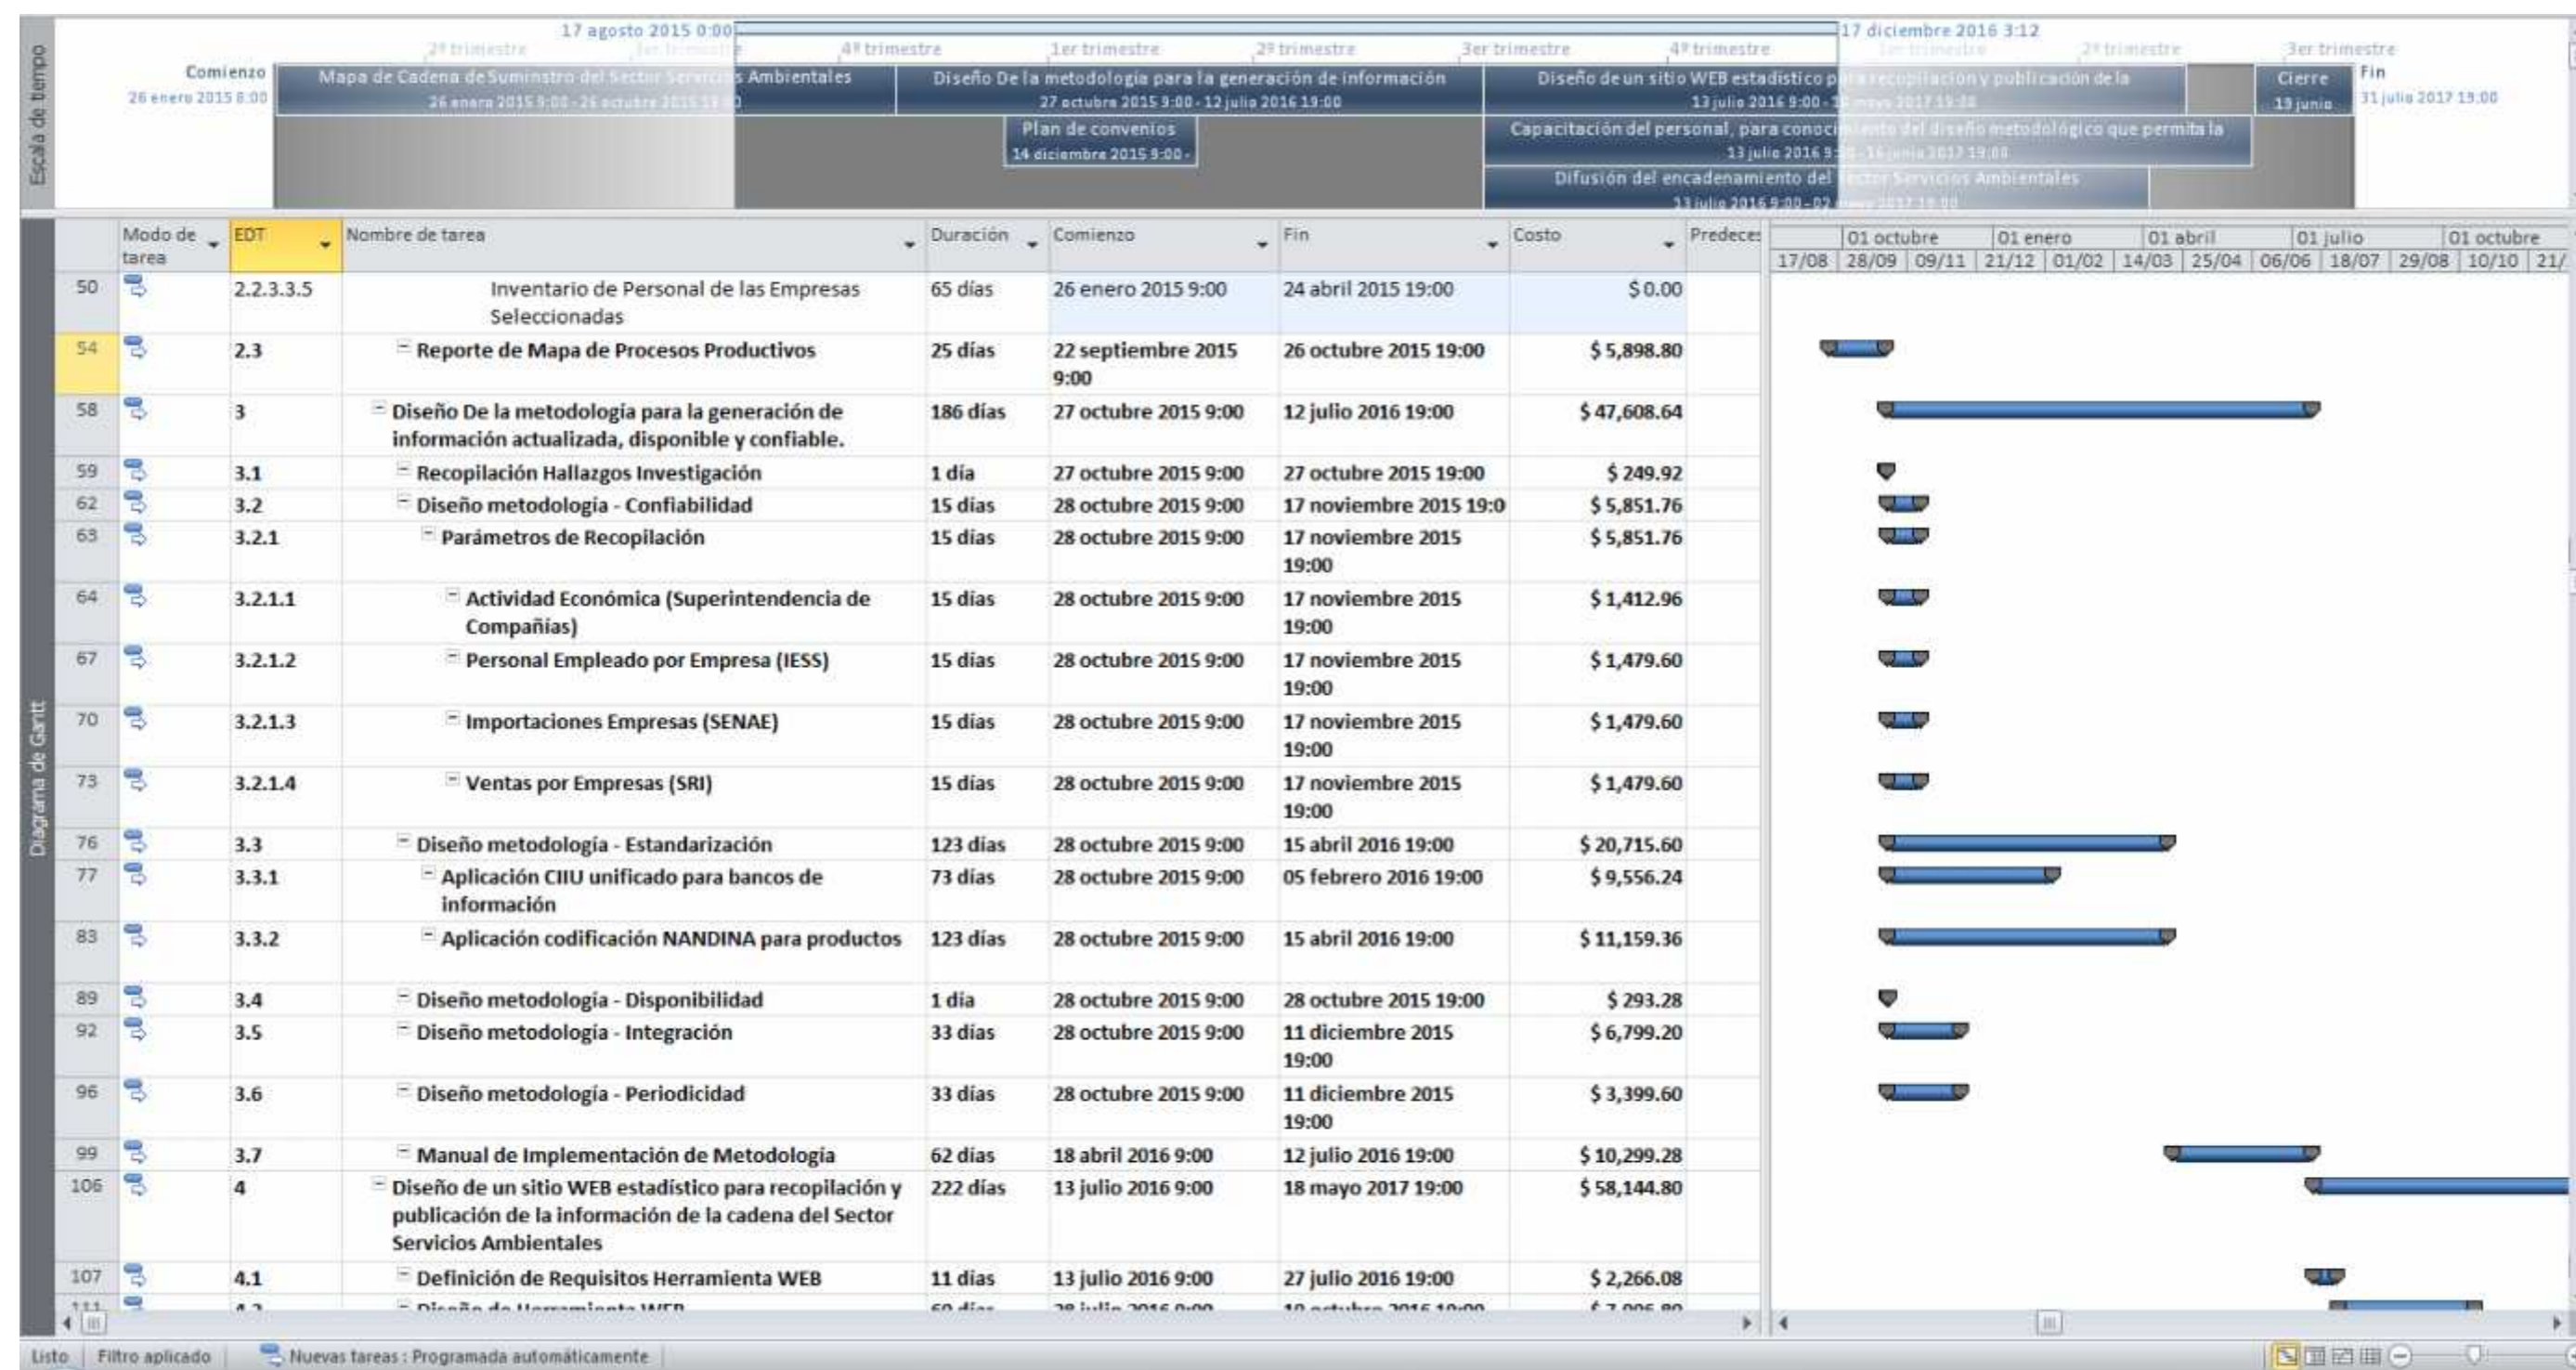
Escala de tiempo

17 agosto 2015 0:00 | 17 diciembre 2016 3:12

2º trimestre | 1er trimestre | 4º trimestre | 1er trimestre | 2º trimestre | 3er trimestre | 4º trimestre | 1er trimestre | 2º trimestre | 3er trimestre

Comienzo
26 enero 2015 8:00

Mapa de Cadena de Suministro del Sector Servicios Ambientales
26 enero 2015 9:00 - 26 octubre 2015 19:00

Diseño De la metodología para la generación de información
27 octubre 2015 9:00 - 12 julio 2016 19:00

Diseño de un sitio WEB estadístico para recopilación y publicación de la
13 julio 2016 9:00 - 18 mayo 2017 19:00

Cierre
19 junio

Fin
31 julio 2017 19:00

Plan de convenios
14 diciembre 2015 9:00 -

Capacitación del personal, para conocimiento del diseño metodológico que permita la
13 julio 2016 9:00 - 16 junio 2017 19:00

Difusión del encadenamiento del Sector Servicios Ambientales
13 julio 2016 9:00 - 02 mayo 2017 19:00

Diagrama de Gantt

| | Modo de tarea | EDT | Nombre de tarea | Duración | Comienzo | Fin | Costo | Predeces |
|---|---|---|---|---|---|---|---|---|
| 50 | | 2.2.3.3.5 | Inventario de Personal de las Empresas Seleccionadas | 65 días | 26 enero 2015 9:00 | 24 abril 2015 19:00 | $ 0.00 | |
| 54 | | 2.3 | Reporte de Mapa de Procesos Productivos | 25 días | 22 septiembre 2015 9:00 | 26 octubre 2015 19:00 | $ 5,898.80 | |
| 58 | | 3 | Diseño De la metodología para la generación de información actualizada, disponible y confiable. | 186 días | 27 octubre 2015 9:00 | 12 julio 2016 19:00 | $ 47,608.64 | |
| 59 | | 3.1 | Recopilación Hallazgos Investigación | 1 día | 27 octubre 2015 9:00 | 27 octubre 2015 19:00 | $ 249.92 | |
| 62 | | 3.2 | Diseño metodologia - Confiabilidad | 15 días | 28 octubre 2015 9:00 | 17 noviembre 2015 19:0 | $ 5,851.76 | |
| 63 | | 3.2.1 | Parámetros de Recopilación | 15 días | 28 octubre 2015 9:00 | 17 noviembre 2015 19:00 | $ 5,851.76 | |
| 64 | | 3.2.1.1 | Actividad Económica (Superintendencia de Compañías) | 15 días | 28 octubre 2015 9:00 | 17 noviembre 2015 19:00 | $ 1,412.96 | |
| 67 | | 3.2.1.2 | Personal Empleado por Empresa (IESS) | 15 días | 28 octubre 2015 9:00 | 17 noviembre 2015 19:00 | $ 1,479.60 | |
| 70 | | 3.2.1.3 | Importaciones Empresas (SENAE) | 15 días | 28 octubre 2015 9:00 | 17 noviembre 2015 19:00 | $ 1,479.60 | |
| 73 | | 3.2.1.4 | Ventas por Empresas (SRI) | 15 días | 28 octubre 2015 9:00 | 17 noviembre 2015 19:00 | $ 1,479.60 | |
| 76 | | 3.3 | Diseño metodología - Estandarización | 123 días | 28 octubre 2015 9:00 | 15 abril 2016 19:00 | $ 20,715.60 | |
| 77 | | 3.3.1 | Aplicación CIIU unificado para bancos de información | 73 días | 28 octubre 2015 9:00 | 05 febrero 2016 19:00 | $ 9,556.24 | |
| 83 | | 3.3.2 | Aplicación codificación NANDINA para productos | 123 días | 28 octubre 2015 9:00 | 15 abril 2016 19:00 | $ 11,159.36 | |
| 89 | | 3.4 | Diseño metodología - Disponibilidad | 1 día | 28 octubre 2015 9:00 | 28 octubre 2015 19:00 | $ 293.28 | |
| 92 | | 3.5 | Diseño metodología - Integración | 33 días | 28 octubre 2015 9:00 | 11 diciembre 2015 19:00 | $ 6,799.20 | |
| 96 | | 3.6 | Diseño metodología - Periodicidad | 33 días | 28 octubre 2015 9:00 | 11 diciembre 2015 19:00 | $ 3,399.60 | |
| 99 | | 3.7 | Manual de Implementación de Metodología | 62 días | 18 abril 2016 9:00 | 12 julio 2016 19:00 | $ 10,299.28 | |
| 106 | | 4 | Diseño de un sitio WEB estadístico para recopilación y publicación de la información de la cadena del Sector Servicios Ambientales | 222 días | 13 julio 2016 9:00 | 18 mayo 2017 19:00 | $ 58,144.80 | |
| 107 | | 4.1 | Definición de Requisitos Herramienta WEB | 11 días | 13 julio 2016 9:00 | 27 julio 2016 19:00 | $ 2,266.08 | |
| 111 | | 4.2 | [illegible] | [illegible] | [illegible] | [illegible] | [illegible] | |

01 octubre | 01 enero | 01 abril | 01 julio | 01 octubre
17/08 | 28/09 | 09/11 | 21/12 | 01/02 | 14/03 | 25/04 | 06/06 | 18/07 | 29/08 | 10/10 | 21/

Listo | Filtro aplicado | Nuevas tareas : Programada automáticamente